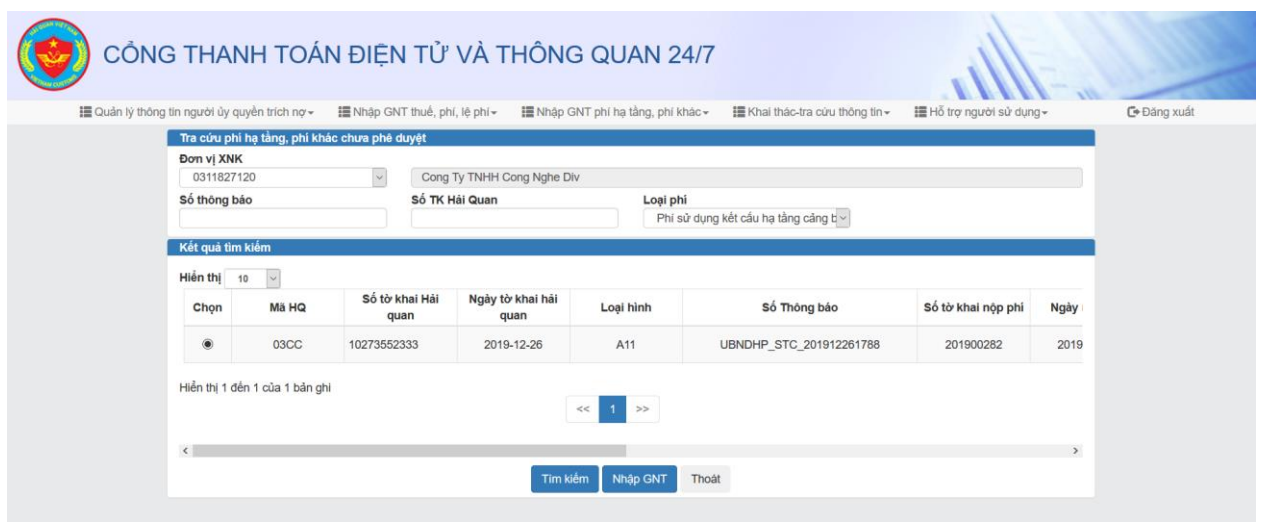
CỔNG THANH TOÁN ĐIỆN TỬ VÀ THÔNG QUAN 24/7

Quản lý thông tin người ủy quyền trích nợ | Nhập GNT thuế, phí, lệ phí | Nhập GNT phí hạ tầng, phí khác | Khai thác-tra cứu thông tin | Hỗ trợ người sử dụng | Đăng xuất

Tra cứu phí hạ tầng, phí khác chưa phê duyệt

Đơn vị XNK
0311827120
Cong Ty TNHH Cong Nghe Div

Số thông báo
Số TK Hải Quan
Loại phí
Phí sử dụng kết cấu hạ tầng cảng b

Kết quả tìm kiếm

Hiển thị 10

| Chọn | Mã HQ | Số tờ khai Hải quan | Ngày tờ khai hải quan | Loại hình | Số Thông báo | Số tờ khai nộp phí | Ngày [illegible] |
|---|---|---|---|---|---|---|---|
| ◉ | 03CC | 10273552333 | 2019-12-26 | A11 | UBNDHP_STC_201912261788 | 201900282 | 2019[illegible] |

Hiển thị 1 đến 1 của 1 bản ghi

<< 1 >>

Tìm kiếm | Nhập GNT | Thoát